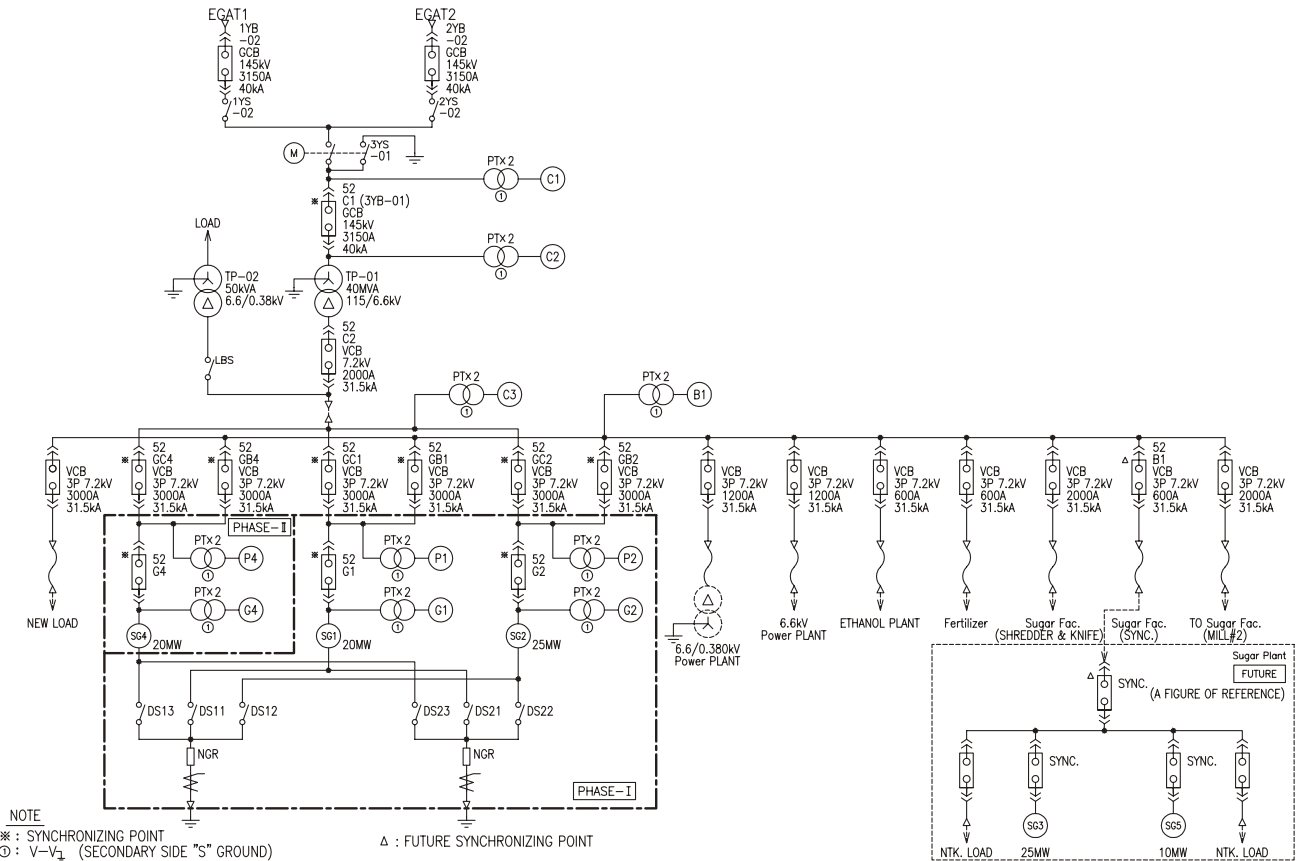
EGAT1
1YB
-02
GCB
145kV
3150A
40kA
1YS
-02

EGAT2
2YB
-02
GCB
145kV
3150A
40kA
2YS
-02

M
3YS
-01

PT×2
①
C1

※ 52
C1 (3YB-01)
GCB
145kV
3150A
40kA

PT×2
①
C2

LOAD
TP-02
50kVA
6.6/0.38kV
LBS

TP-01
40MVA
115/6.6kV

52
C2
VCB
7.2kV
2000A
31.5kA

PT×2
①
C3

PT×2
①
B1

VCB
3P 7.2kV
3000A
31.5kA
NEW LOAD

※ 52
GC4
VCB
3P 7.2kV
3000A
31.5kA

※ 52
GB4
VCB
3P 7.2kV
3000A
31.5kA

※ 52
GC1
VCB
3P 7.2kV
3000A
31.5kA

※ 52
GB1
VCB
3P 7.2kV
3000A
31.5kA

※ 52
GC2
VCB
3P 7.2kV
3000A
31.5kA

※ 52
GB2
VCB
3P 7.2kV
3000A
31.5kA

VCB
3P 7.2kV
1200A
31.5kA
6.6/0.380kV
Power PLANT

VCB
3P 7.2kV
1200A
31.5kA
6.6kV
Power PLANT

VCB
3P 7.2kV
600A
31.5kA
ETHANOL PLANT

VCB
3P 7.2kV
600A
31.5kA
Fertilizer

VCB
3P 7.2kV
2000A
31.5kA
Sugar Fac.
(SHREDDER & KNIFE)

Δ 52
B1
VCB
3P 7.2kV
600A
31.5kA
Sugar Fac.
(SYNC.)

VCB
3P 7.2kV
2000A
31.5kA
TO Sugar Fac.
(MILL#2)

PHASE-II
※ 52
G4
PT×2
①
P4
PT×2
①
G4
SG4
20MW

※ 52
G1
PT×2
①
P1
PT×2
①
G1
SG1
20MW

※ 52
G2
PT×2
①
P2
PT×2
①
G2
SG2
25MW

DS13 DS11 DS12
DS23 DS21 DS22
NGR
NGR
PHASE-I

Sugar Plant
FUTURE
Δ SYNC.
(A FIGURE OF REFERENCE)
SYNC.
SYNC.
SG3
SG5
NTK. LOAD 25MW 10MW NTK. LOAD

NOTE
※ : SYNCHRONIZING POINT
① : V-V⏊ (SECONDARY SIDE "S" GROUND)
Δ : FUTURE SYNCHRONIZING POINT